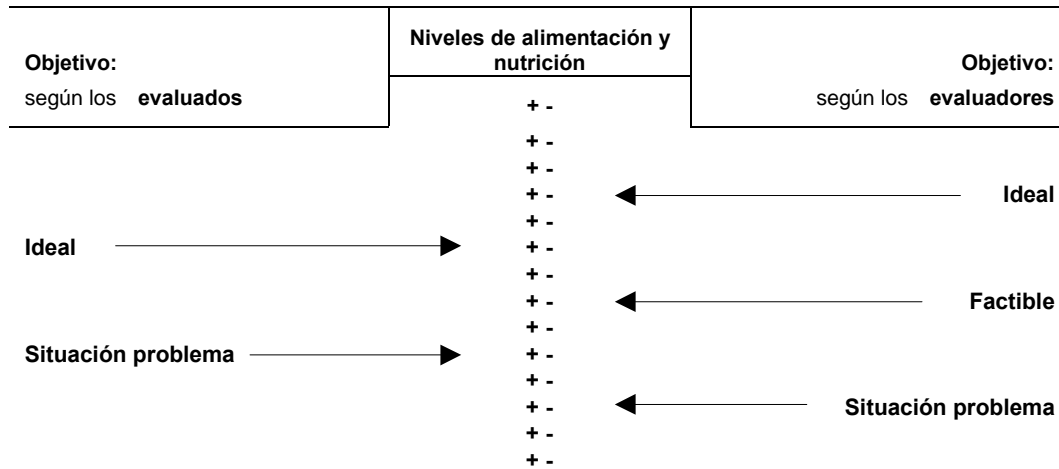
Objetivo:
según los **evaluados**

Niveles de alimentación y nutrición

Objetivo:
según los **evaluadores**

+ -
+ -
+ -
+ -
+ -
+ -
+ -
+ -
+ -
+ -
+ -
+ -
+ -
+ -
+ -

Ideal

Ideal

Factible

Situación problema

Situación problema